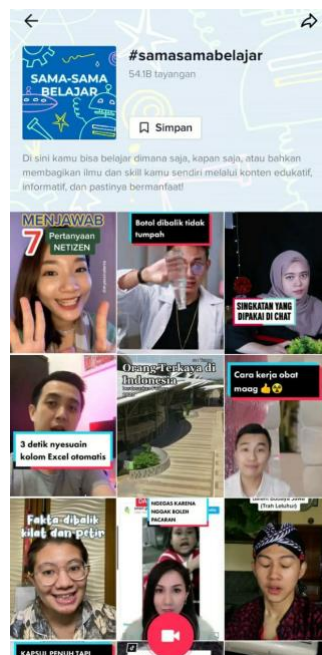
#samasamabelajar

54.1B tayangan

SAMA-SAMA BELAJAR

Simpan

Di sini kamu bisa belajar dimana saja, kapan saja, atau bahkan membagikan ilmu dan skill kamu sendiri melalui konten edukatif, informatif, dan pastinya bermanfaat!

MENJAWAB 7 Pertanyaan NETIZEN

Botol dibalik tidak tumpah

SINGKATAN YANG DIPAKAI DI CHAT

3 detik nyesuain kolom Excel otomatis

Orang Terkaya di Indonesia

Cara kerja obat maag 👍😮

Fakta dibalik kilat dan petir

INDIKASI KARENA NGGAK BOLEH PACARAN

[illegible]

KAPSUL PENUH TAPI